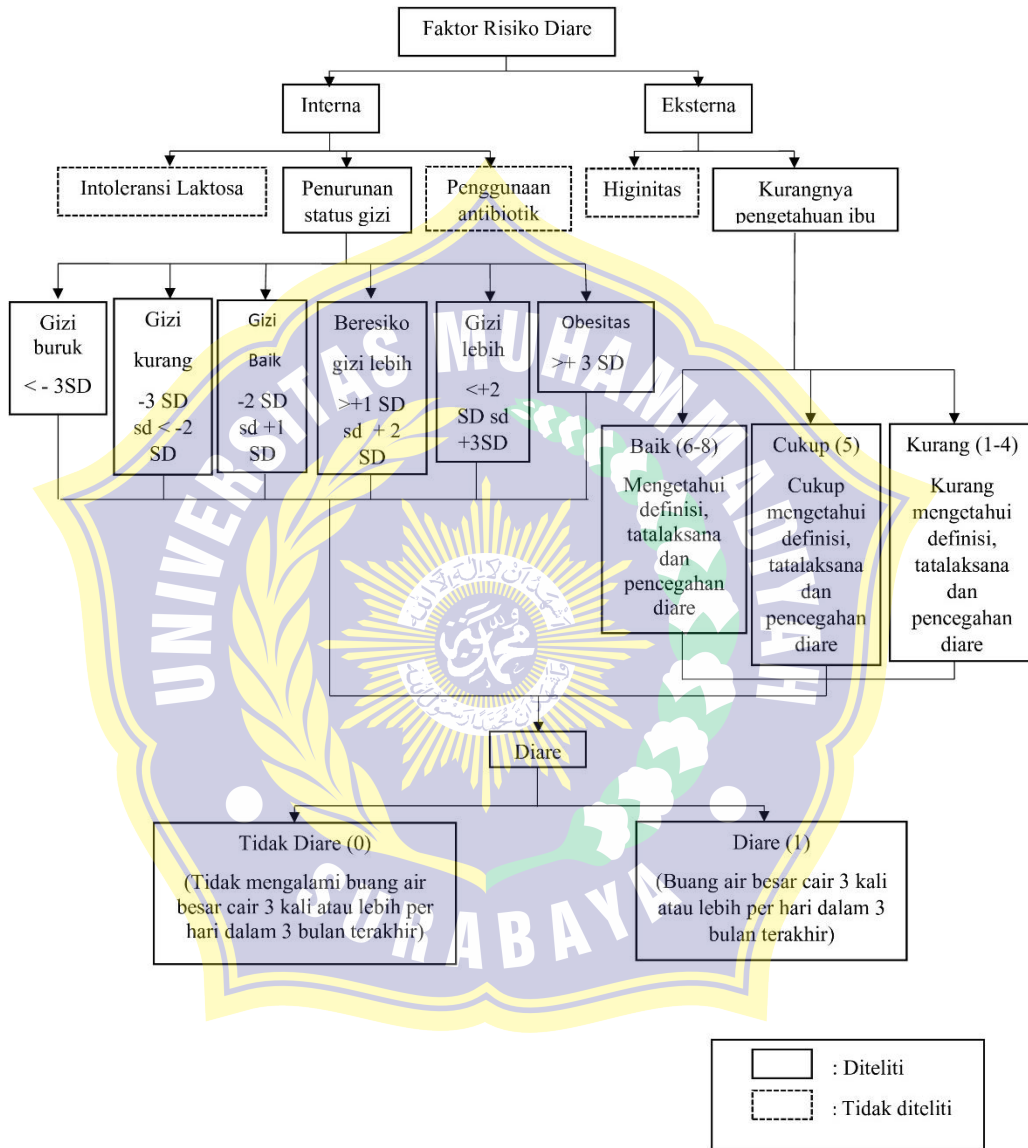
Faktor Risiko Diare

Interna

Eksterna

Intoleransi Laktosa

Penurunan status gizi

Penggunaan antibiotik

Higinitas

Kurangnya pengetahuan ibu

Gizi buruk < - 3SD

Gizi kurang -3 SD sd < -2 SD

Gizi Baik -2 SD sd +1 SD

Beresiko gizi lebih >+1 SD sd + 2 SD

Gizi lebih <+2 SD sd +3SD

Obesitas >+ 3 SD

Baik (6-8) Mengetahui definisi, tatalaksana dan pencegahan diare

Cukup (5) Cukup mengetahui definisi, tatalaksana dan pencegahan diare

Kurang (1-4) Kurang mengetahui definisi, tatalaksana dan pencegahan diare

Diare

Tidak Diare (0) (Tidak mengalami buang air besar cair 3 kali atau lebih per hari dalam 3 bulan terakhir)

Diare (1) (Buang air besar cair 3 kali atau lebih per hari dalam 3 bulan terakhir)

: Diteliti

: Tidak diteliti

UNIVERSITAS MUHAMMADIYAH SURABAYA